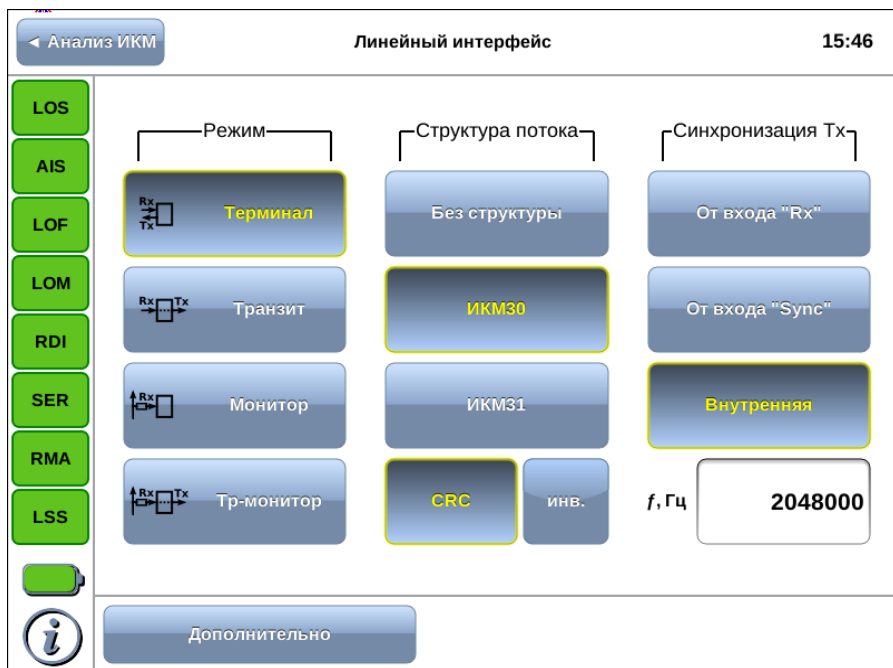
◄ Анализ ИКМ
Линейный интерфейс
15:46

LOS
AIS
LOF
LOM
RDI
SER
RMA
LSS

Режим
Rx Tx Терминал
Rx Tx Транзит
Rx Монитор
Rx Tx Тр-монитор

Структура потока
Без структуры
ИКМ30
ИКМ31
CRC
инв.

Синхронизация Tx
От входа "Rx"
От входа "Sync"
Внутренняя
$f$, Гц
2048000

Дополнительно